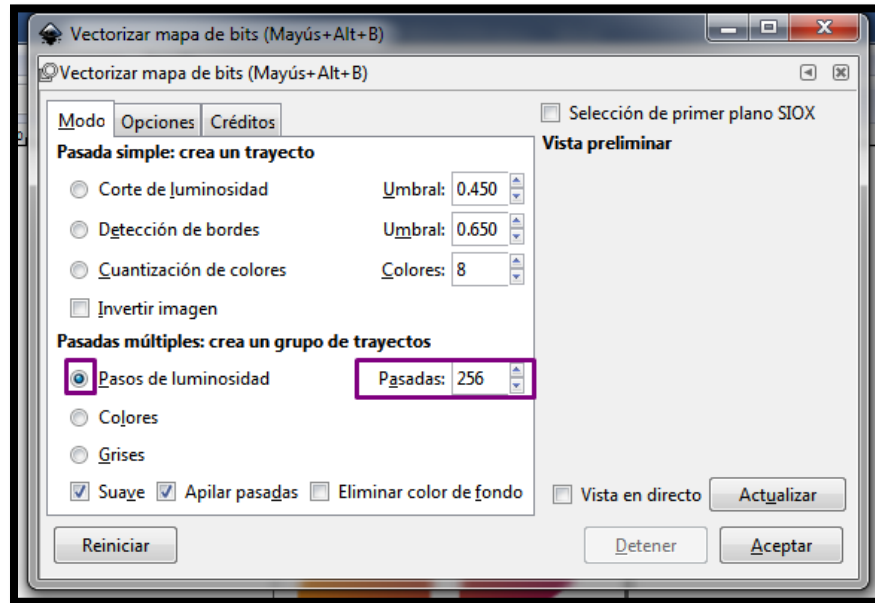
Vectorizar mapa de bits (Mayús+Alt+B)

Vectorizar mapa de bits (Mayús+Alt+B)

Modo | Opciones | Créditos

Pasada simple: crea un trayecto

Corte de luminosidad Umbral: 0.450

Detección de bordes Umbral: 0.650

Cuantización de colores Colores: 8

Invertir imagen

Pasadas múltiples: crea un grupo de trayectos

Pasos de luminosidad Pasadas: 256

Colores

Grises

Suave Apilar pasadas Eliminar color de fondo

Selección de primer plano SIOX

Vista preliminar

Vista en directo Actualizar

Reiniciar

Detener Aceptar